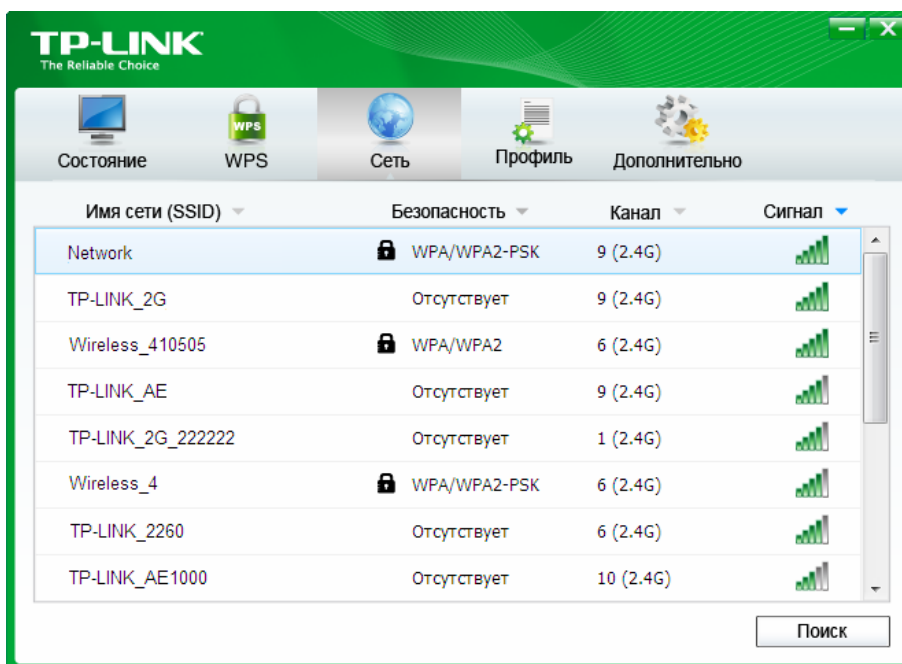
TP-LINK
The Reliable Choice

WPS

Состояние WPS Сеть Профиль Дополнительно

| Имя сети (SSID) | Безопасность | Канал | Сигнал |
|---|---|---|---|
| Network | WPA/WPA2-PSK | 9 (2.4G) | |
| TP-LINK_2G | Отсутствует | 9 (2.4G) | |
| Wireless_410505 | WPA/WPA2 | 6 (2.4G) | |
| TP-LINK_AE | Отсутствует | 9 (2.4G) | |
| TP-LINK_2G_222222 | Отсутствует | 1 (2.4G) | |
| Wireless_4 | WPA/WPA2-PSK | 6 (2.4G) | |
| TP-LINK_2260 | Отсутствует | 6 (2.4G) | |
| TP-LINK_AE1000 | Отсутствует | 10 (2.4G) | |

Поиск